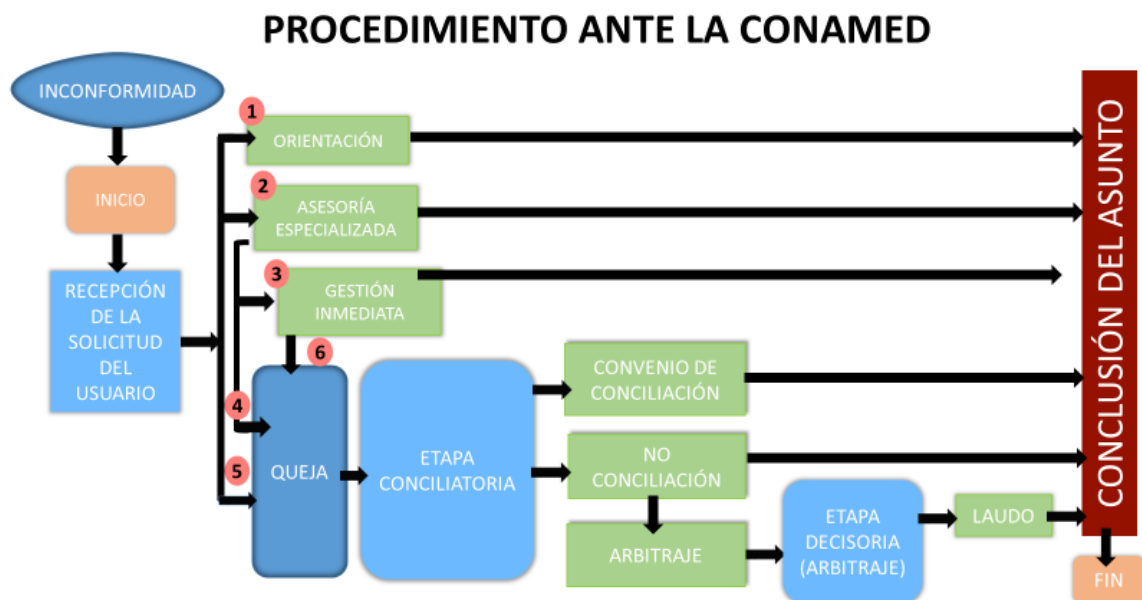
PROCEDIMIENTO ANTE LA CONAMED

INCONFORMIDAD

INICIO

RECEPCIÓN DE LA SOLICITUD DEL USUARIO

1 ORIENTACIÓN

2 ASESORÍA ESPECIALIZADA

3 GESTIÓN INMEDIATA

6

4

5

QUEJA

ETAPA CONCILIATORIA

CONVENIO DE CONCILIACIÓN

NO CONCILIACIÓN

ARBITRAJE

ETAPA DECISORIA (ARBITRAJE)

LAUDO

CONCLUSIÓN DEL ASUNTO

FIN